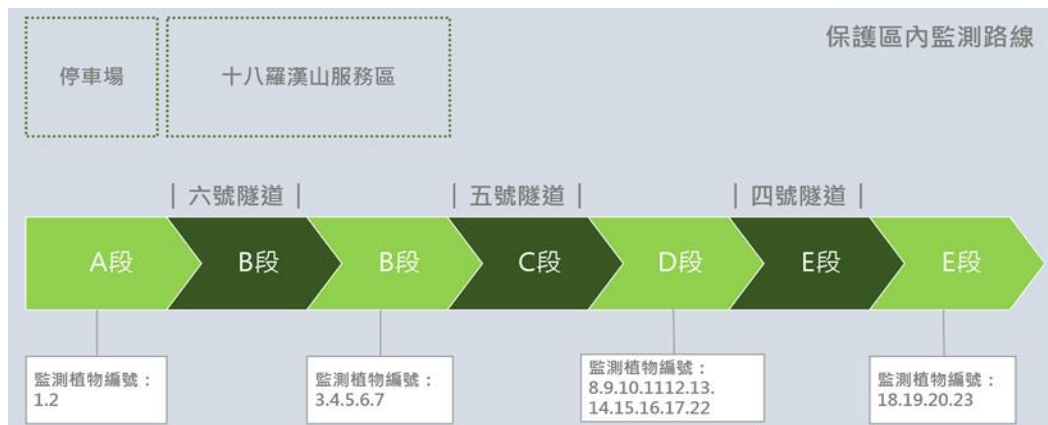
保護區內監測路線

停車場

十八羅漢山服務區

| 六號隧道 |

| 五號隧道 |

| 四號隧道 |

A段

B段

B段

C段

D段

E段

E段

監測植物編號：
1.2

監測植物編號：
3.4.5.6.7

監測植物編號：
8.9.10.1112.13.
14.15.16.17.22

監測植物編號：
18.19.20.23